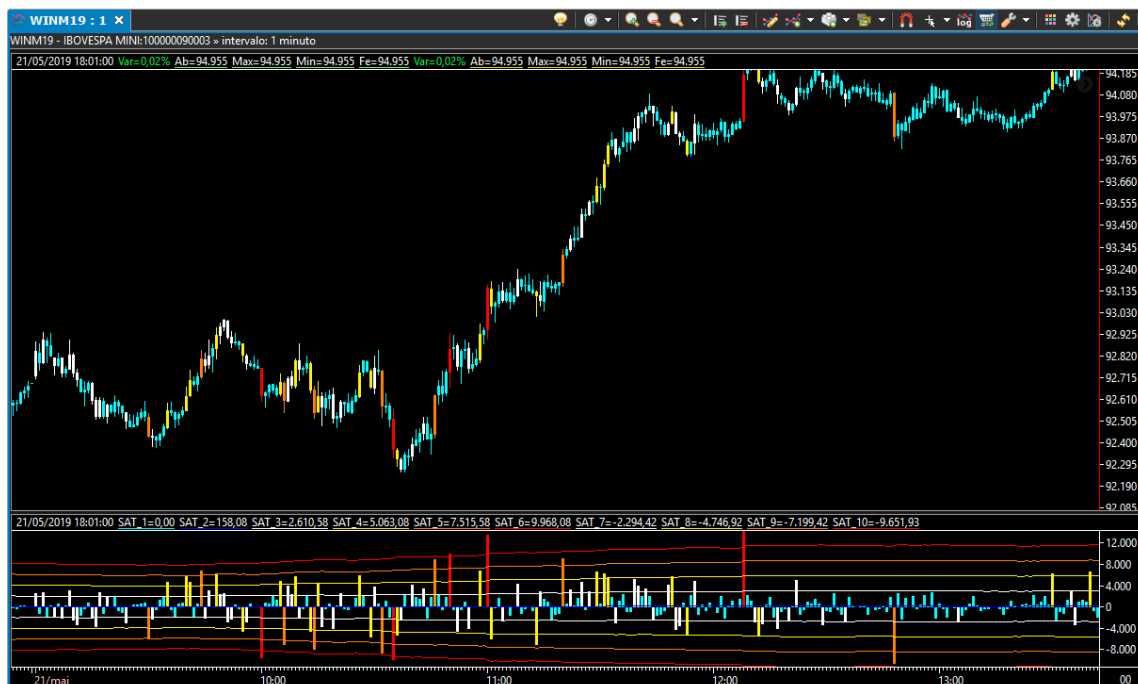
WINM19 : 1 ×

WINM19 - IBOVESPA MINI:100000090003 » intervalo: 1 minuto

21/05/2019 18:01:00 Var=0,02% Ab=94.955 Max=94.955 Min=94.955 Fe=94.955 Var=0,02% Ab=94.955 Max=94.955 Min=94.955 Fe=94.955

94.185
94.080
93.975
93.870
93.765
93.660
93.555
93.450
93.345
93.240
93.135
93.030
92.925
92.820
92.715
92.610
92.505
92.400
92.295
92.190
92.085

21/05/2019 18:01:00 SAT_1=0,00 SAT_2=158,08 SAT_3=2.610,58 SAT_4=5.063,08 SAT_5=7.515,58 SAT_6=9.968,08 SAT_7=-2.294,42 SAT_8=-4.746,92 SAT_9=-7.199,42 SAT_10=-9.651,93

12.000
8.000
4.000
0
-4.000
-8.000

21/mai
10:00
11:00
12:00
13:00
00